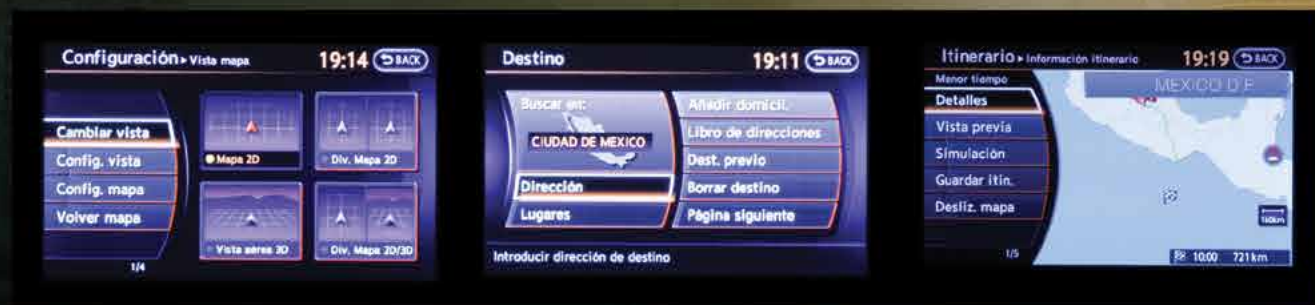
Configuración ▸ Vista mapa 19:14 BACK

Cambiar vista
Config. vista
Config. mapa
Volver mapa

Mapa 2D
Div. Mapa 2D
Vista aérea 3D
Div. Mapa 2D/3D

1/4

Destino 19:11 BACK

Buscar en:
CIUDAD DE MEXICO
Dirección
Lugares

Añadir domicil.
Libro de direcciones
Dest. previo
Borrar destino
Página siguiente

Introducir dirección de destino

Itinerario ▸ Información itinerario 19:19 BACK

Menor tiempo
Detalles
Vista previa
Simulación
Guardar itin.
Desliz. mapa

1/5

MEXICO D F

150km

10:00 721km